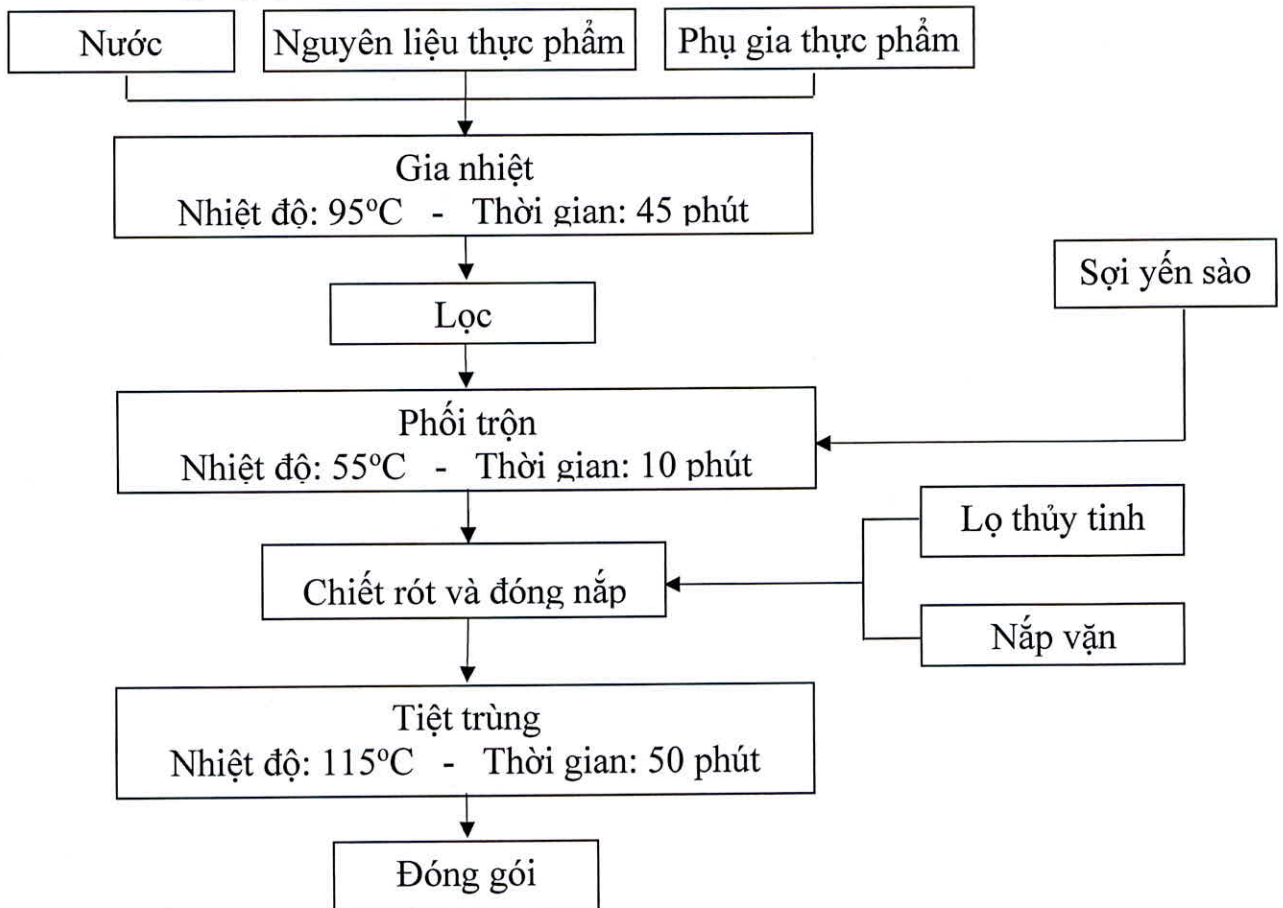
Nước

Nguyên liệu thực phẩm

Phụ gia thực phẩm

Gia nhiệt
Nhiệt độ: 95°C - Thời gian: 45 phút

Sợi yến sào

Lọc

Phối trộn
Nhiệt độ: 55°C - Thời gian: 10 phút

Lọ thủy tinh

Chiết rót và đóng nắp

Nắp vặn

Tiệt trùng
Nhiệt độ: 115°C - Thời gian: 50 phút

Đóng gói